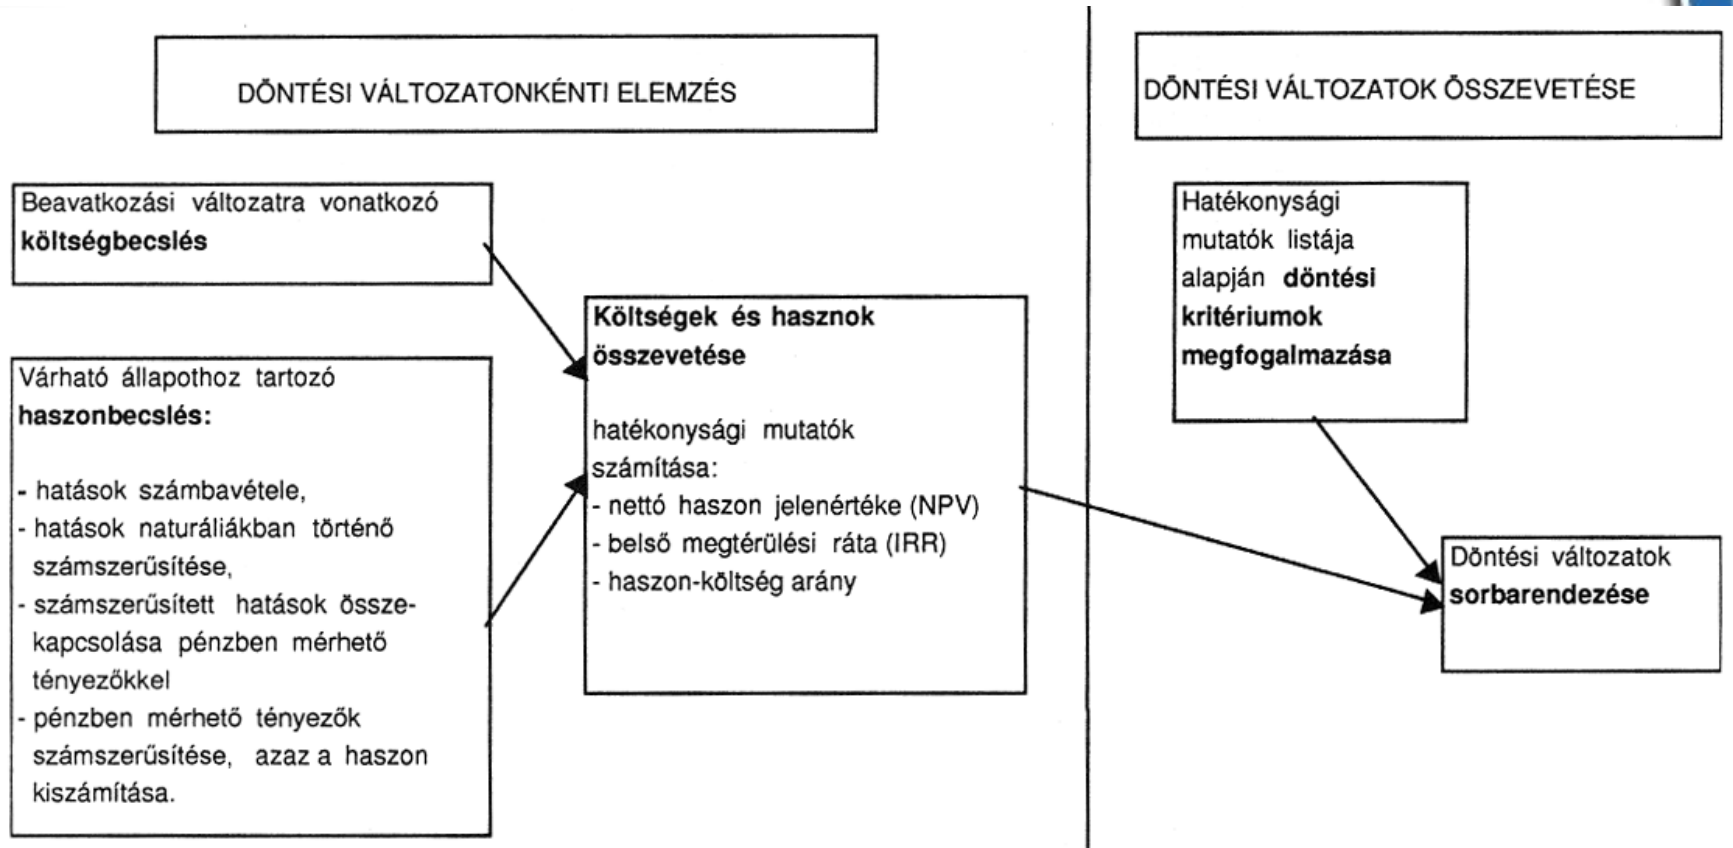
DÖNTÉSI VÁLTOZATONKÉNTI ELEMZÉS

DÖNTÉSI VÁLTOZATOK ÖSSZEVETÉSE

Beavatkozási változatra vonatkozó **költségbecslés**

Várható állapothoz tartozó **haszonbecslés:**

- hatások számbavétele,
- hatások naturáliákban történő számszerűsítése,
- számszerűsített hatások összekapcsolása pénzben mérhető tényezőkkel
- pénzben mérhető tényezők számszerűsítése, azaz a haszon kiszámítása.

**Költségek és hasznok összevetése**

hatékonysági mutatók számítása:
- nettó haszon jelenértéke (NPV)
- belső megtérülési ráta (IRR)
- haszon-költség arány

Hatékonysági mutatók listája alapján **döntési kritériumok megfogalmazása**

Döntési változatok **sorbarendezése**